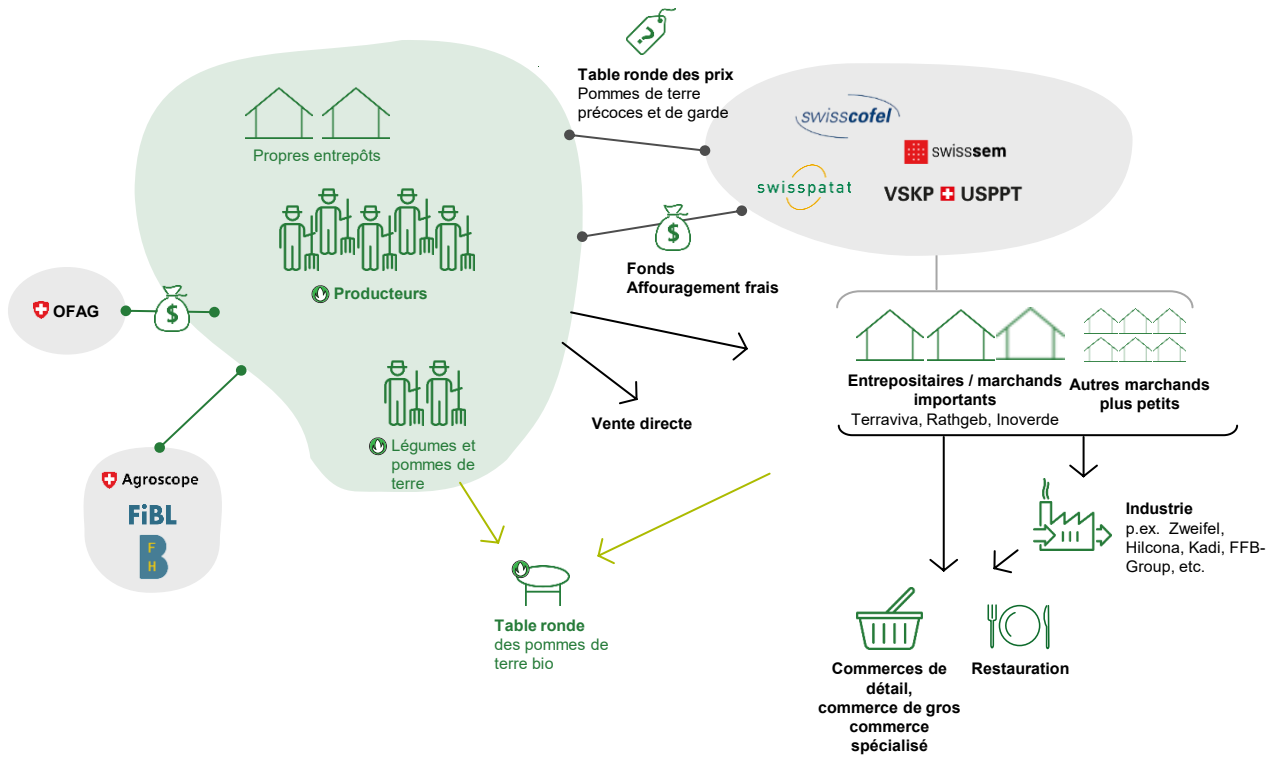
Table ronde des prix
Pommes de terre précoces et de garde

swisscofel

swisssem

swisspatat

VSKP USPPT

Propres entrepôts

Producteurs

Fonds
Affouragement frais

OFAG

$

$

Entrepositaires / marchands importants
Terraviva, Rathgeb, Inoverde

Autres marchands plus petits

Vente directe

Légumes et pommes de terre

Agroscope

FiBL

F H

Industrie
p.ex. Zweifel, Hilcona, Kadi, FFB-Group, etc.

Table ronde
des pommes de terre bio

Commerces de détail, commerce de gros commerce spécialisé

Restauration